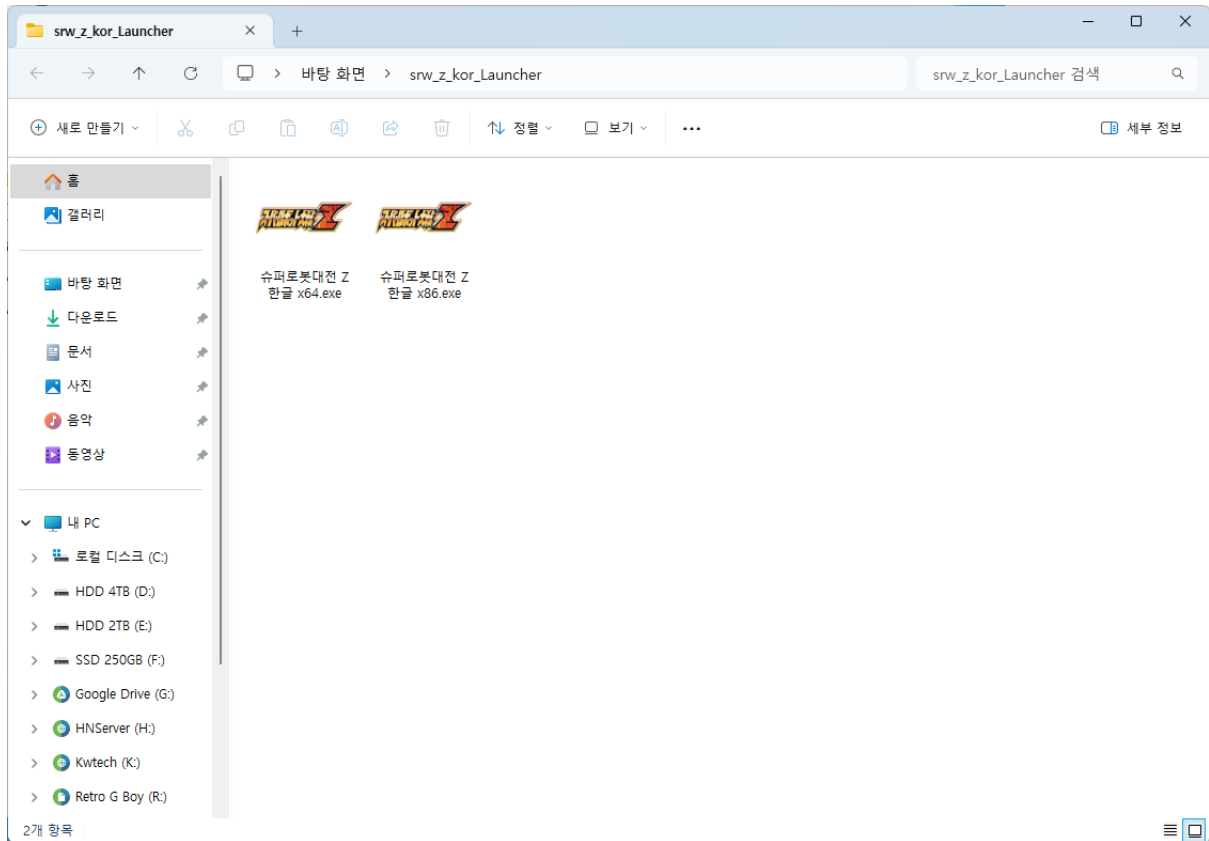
srw_z_kor_Launcher
+
바탕 화면 > srw_z_kor_Launcher
srw_z_kor_Launcher 검색
새로 만들기
정렬
보기
...
세부 정보
홈
갤러리
바탕 화면
다운로드
문서
사진
음악
동영상
내 PC
로컬 디스크 (C:)
HDD 4TB (D:)
HDD 2TB (E:)
SSD 250GB (F:)
Google Drive (G:)
HNServer (H:)
Kwtech (K:)
Retro G Boy (R:)
슈퍼로봇대전 Z 한글 x64.exe
슈퍼로봇대전 Z 한글 x86.exe
2개 항목